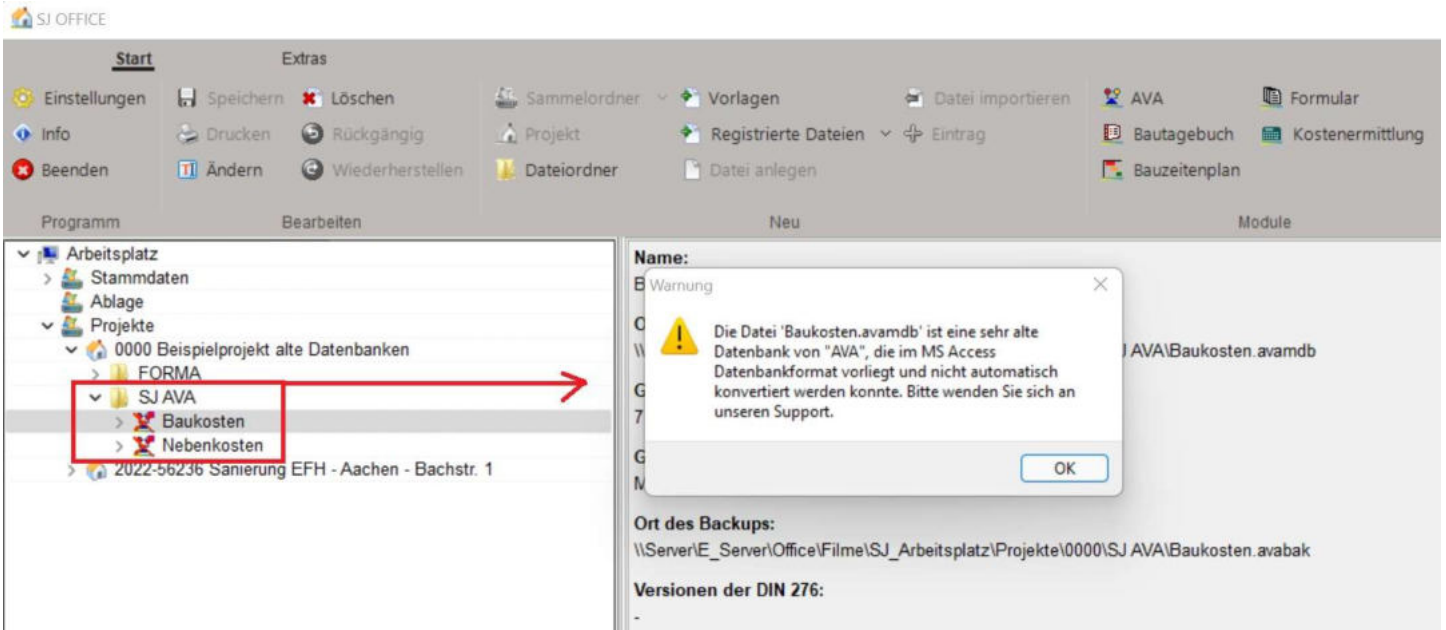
SJ OFFICE

Start Extras

Einstellungen
Info
Beenden
Programm

Speichern
Drucken
Ändern
Löschen
Rückgängig
Wiederherstellen
Bearbeiten

Sammelordner
Projekt
Dateiordner
Vorlagen
Registrierte Dateien
Datei anlegen
Datei importieren
Eintrag
Neu

AVA
Bautagebuch
Bauzeitenplan
Formular
Kostenermittlung
Module

Arbeitsplatz
Stammdaten
Ablage
Projekte
0000 Beispielprojekt alte Datenbanken
FORMA
SJ AVA
Baukosten
Nebenkosten
2022-56236 Sanierung EFH - Aachen - Bachstr. 1

Name:
B

O
\\ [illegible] J AVA\Baukosten.avamdb

G
7

G
M

Warnung

Die Datei 'Baukosten.avamdb' ist eine sehr alte Datenbank von "AVA", die im MS Access Datenbankformat vorliegt und nicht automatisch konvertiert werden konnte. Bitte wenden Sie sich an unseren Support.

OK

Ort des Backups:
\\Server\E_Server\Office\Filme\SJ_Arbeitsplatz\Projekte\0000\SJ AVA\Baukosten.avabak

Versionen der DIN 276:
-